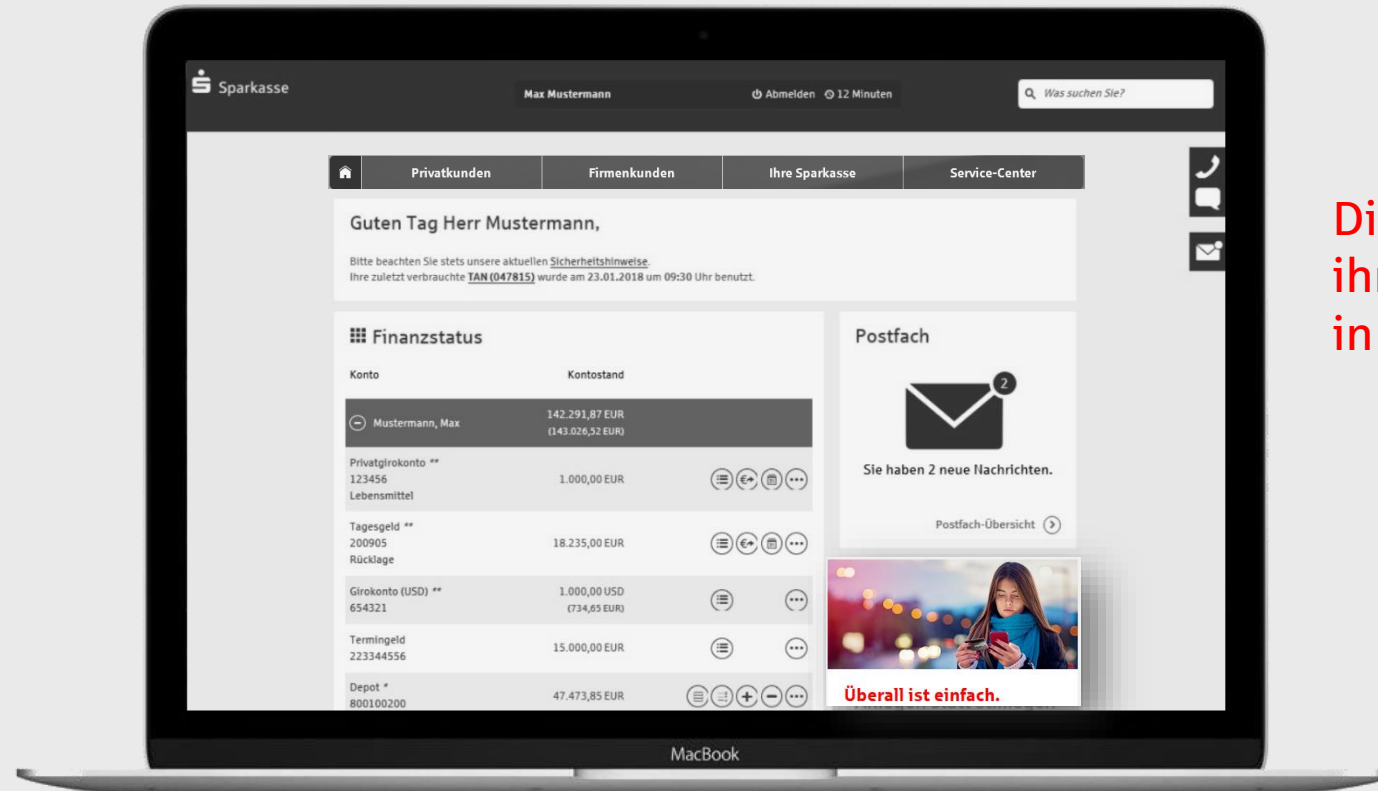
Sparkasse

Max Mustermann

Abmelden 12 Minuten

Was suchen Sie?

Privatkunden | Firmenkunden | Ihre Sparkasse | Service-Center

Guten Tag Herr Mustermann,

Bitte beachten Sie stets unsere aktuellen Sicherheitshinweise.
Ihre zuletzt verbrauchte TAN (047815) wurde am 23.01.2018 um 09:30 Uhr benutzt.

Finanzstatus

| Konto | Kontostand |
|---|---|
| Mustermann, Max | 142.291,87 EUR (143.026,52 EUR) |
| Privatgirokonto ** 123456 Lebensmittel | 1.000,00 EUR |
| Tagesgeld ** 200905 Rücklage | 18.235,00 EUR |
| Girokonto (USD) ** 654321 | 1.000,00 USD (734,65 EUR) |
| Termingeld 223344556 | 15.000,00 EUR |
| Depot * 800100200 | 47.473,85 EUR |

Postfach

2

Sie haben 2 neue Nachrichten.

Postfach-Übersicht

Überall ist einfach.

MacBook

Di
ihr
in